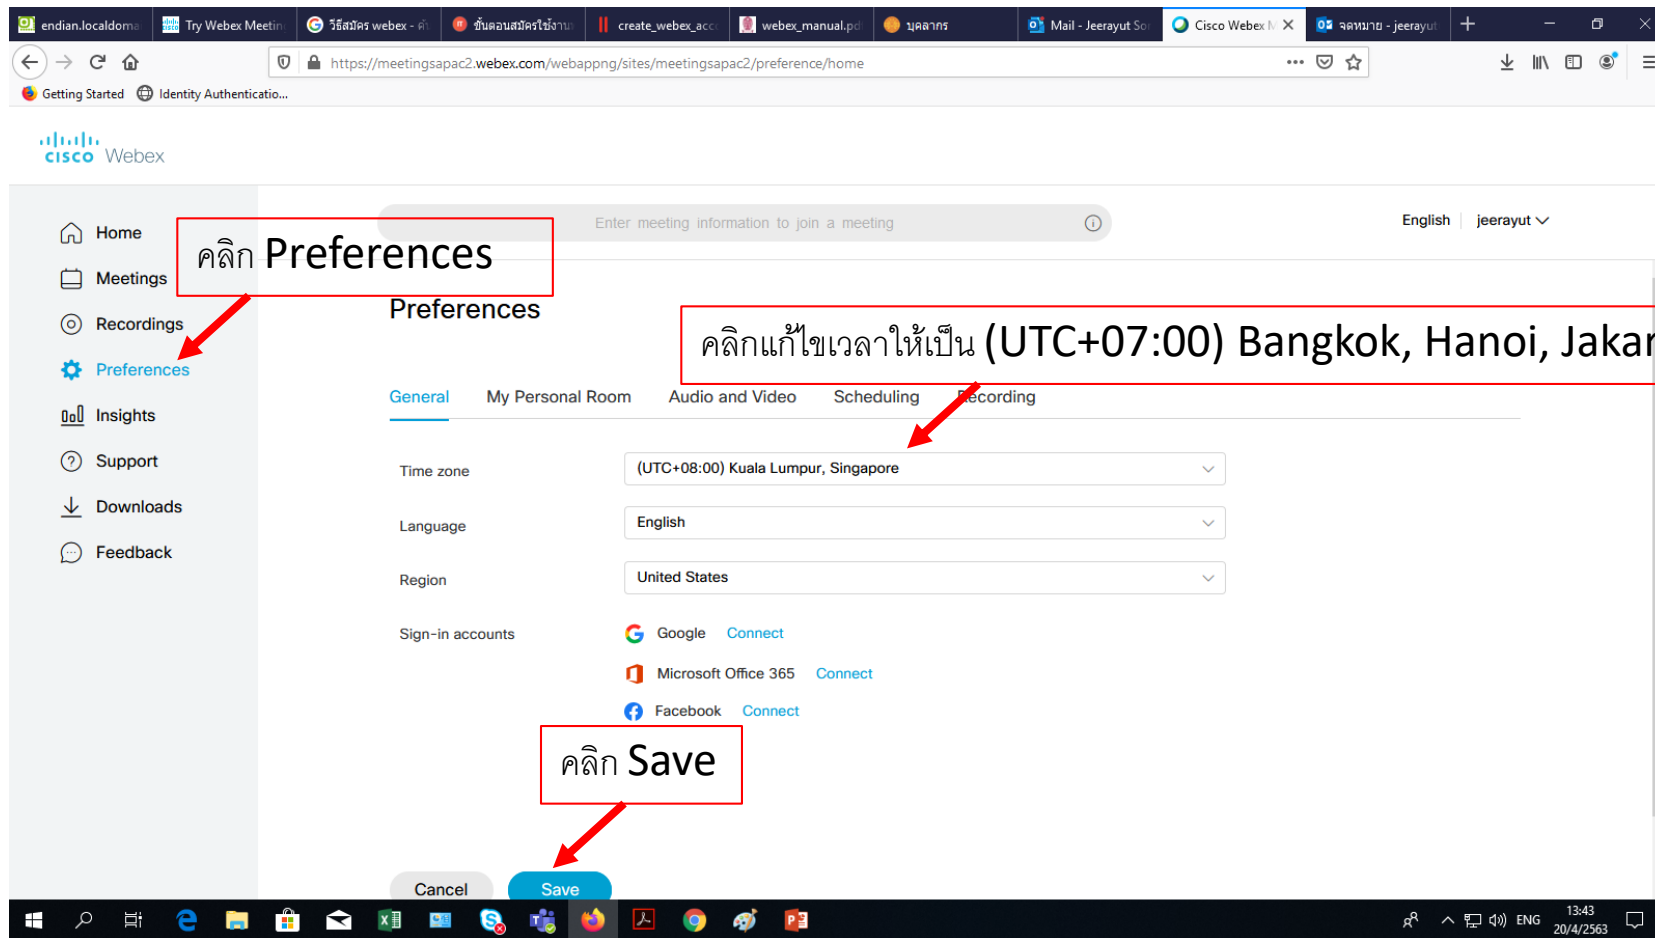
endian.localdoma | Try Webex Meetin | วิธีสมัคร webex - ค | ขั้นตอนสมัครใช้งาน | create_webex_acc | webex_manual.pd | บุคลากร | Mail - Jeerayut Sor | Cisco Webex M | จดหมาย - jeerayut

https://meetingsapac2.webex.com/webappng/sites/meetingsapac2/preference/home

Getting Started   Identity Authenticatio...

cisco Webex

Home
Meetings
Recordings
Preferences
Insights
Support
Downloads
Feedback

คลิก Preferences

Enter meeting information to join a meeting

English   jeerayut

Preferences

คลิกแก้ไขเวลาให้เป็น (UTC+07:00) Bangkok, Hanoi, Jakar

General   My Personal Room   Audio and Video   Scheduling   Recording

Time zone   (UTC+08:00) Kuala Lumpur, Singapore

Language   English

Region   United States

Sign-in accounts   Google Connect
Microsoft Office 365 Connect
Facebook Connect

คลิก Save

Cancel   Save

ENG   13:43   20/4/2563